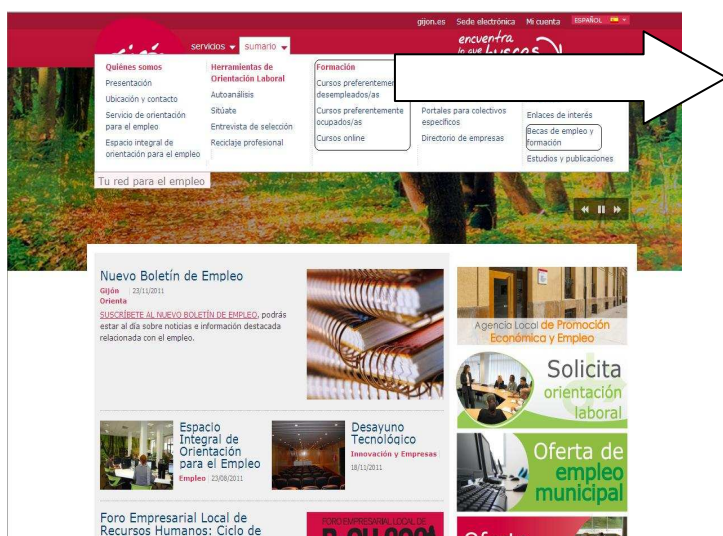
gijon.es | Sede electrónica | Mi cuenta | ESPAÑOL

servicios | sumario

encuentra lo que buscas

Quiénes somos
Presentación
Ubicación y contacto
Servicio de orientación para el empleo
Espacio integral de orientación para el empleo

Herramientas de Orientación Laboral
Autoanálisis
Sitúate
Entrevista de selección
Reciclaje profesional

Formación
Cursos preferentemente desempleados/as
Cursos preferentemente ocupados/as
Cursos online

Portales para colectivos específicos
Directorio de empresas

Enlaces de interés
Becas de empleo y formación
Estudios y publicaciones

Tu red para el empleo

Nuevo Boletín de Empleo
Gijón | 23/11/2011
Orienta
SUSCRÍBETE AL NUEVO BOLETÍN DE EMPLEO, podrás estar al día sobre noticias e información destacada relacionada con el empleo.

Agencia Local de Promoción Económica y Empleo

Solicita orientación laboral

Espacio Integral de Orientación para el Empleo
Empleo | 23/08/2011

Desayuno Tecnológico
Innovación y Empresas
18/11/2011

Oferta de empleo municipal

Foro Empresarial Local de Recursos Humanos: Ciclo de

FORO EMPRESARIAL LOCAL DE

Ofe